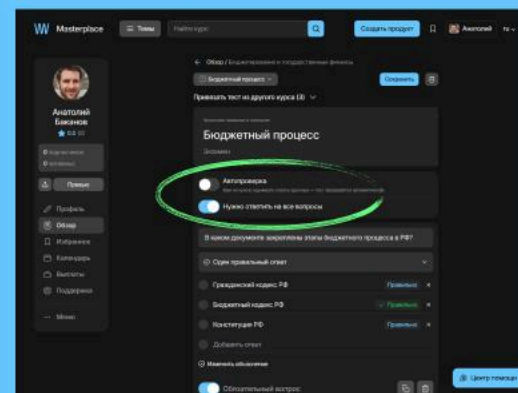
W Masterplace

Темы

Найти курс

Создать продукт

Анатолий

ru

Анатолий Баканов

5.0

Профиль

Обзор

Избранное

Календарь

Выплаты

Поддержка

Меню

← Обзор / Бюджетирование и государственные финансы

Бюджетный процесс

Сохранить

Применить тест из другого курса (0)

Бюджетный процесс

Автопроверка

Нужно ответить на все вопросы

В каком документе закреплены этапы бюджетного процесса в РФ?

Один правильный ответ

Гражданский кодекс РФ

Правильно

Бюджетный кодекс РФ

Правильно

Конституция РФ

Правильно

Добавить ответ

Изменить обоснование

Обязательный вопрос

Центр помощи